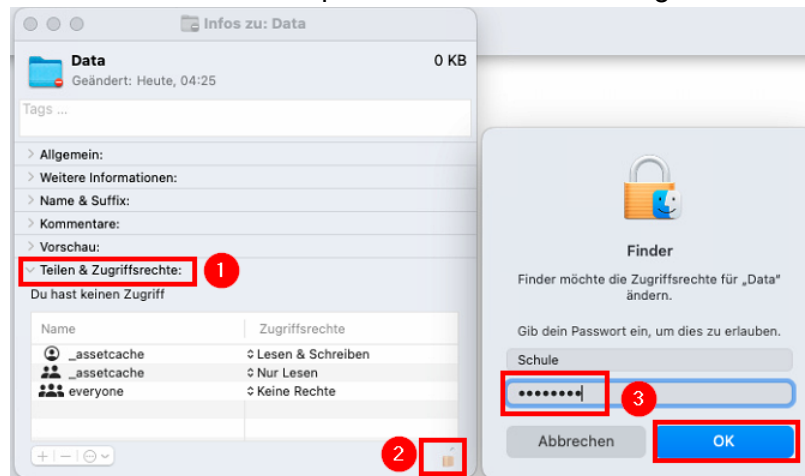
Infos zu: Data

Data
Geändert: Heute, 04:25
0 KB

Tags ...

Allgemein:
Weitere Informationen:
Name & Suffix:
Kommentare:
Vorschau:
Teilen & Zugriffsrechte: 1
Du hast keinen Zugriff

| Name | Zugriffsrechte |
|---|---|
| _assetcache | Lesen & Schreiben |
| _assetcache | Nur Lesen |
| everyone | Keine Rechte |

2

Finder
Finder möchte die Zugriffsrechte für „Data" ändern.
Gib dein Passwort ein, um dies zu erlauben.
Schule
••••••••
3
Abbrechen
OK